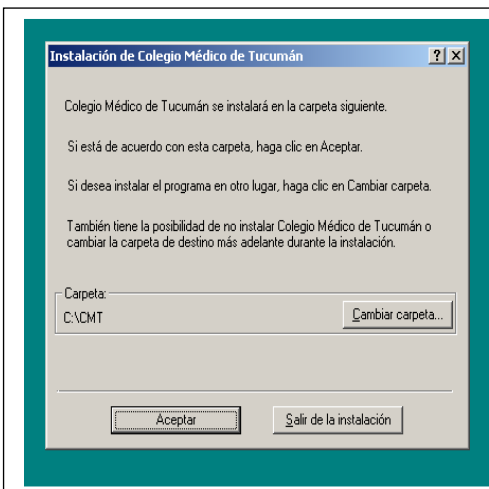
Instalación de Colegio Médico de Tucumán

?

X

Colegio Médico de Tucumán se instalará en la carpeta siguiente.

Si está de acuerdo con esta carpeta, haga clic en Aceptar.

Si desea instalar el programa en otro lugar, haga clic en Cambiar carpeta.

También tiene la posibilidad de no instalar Colegio Médico de Tucumán o cambiar la carpeta de destino más adelante durante la instalación.

Carpeta:

C:\CMT

Cambiar carpeta...

Aceptar

Salir de la instalación